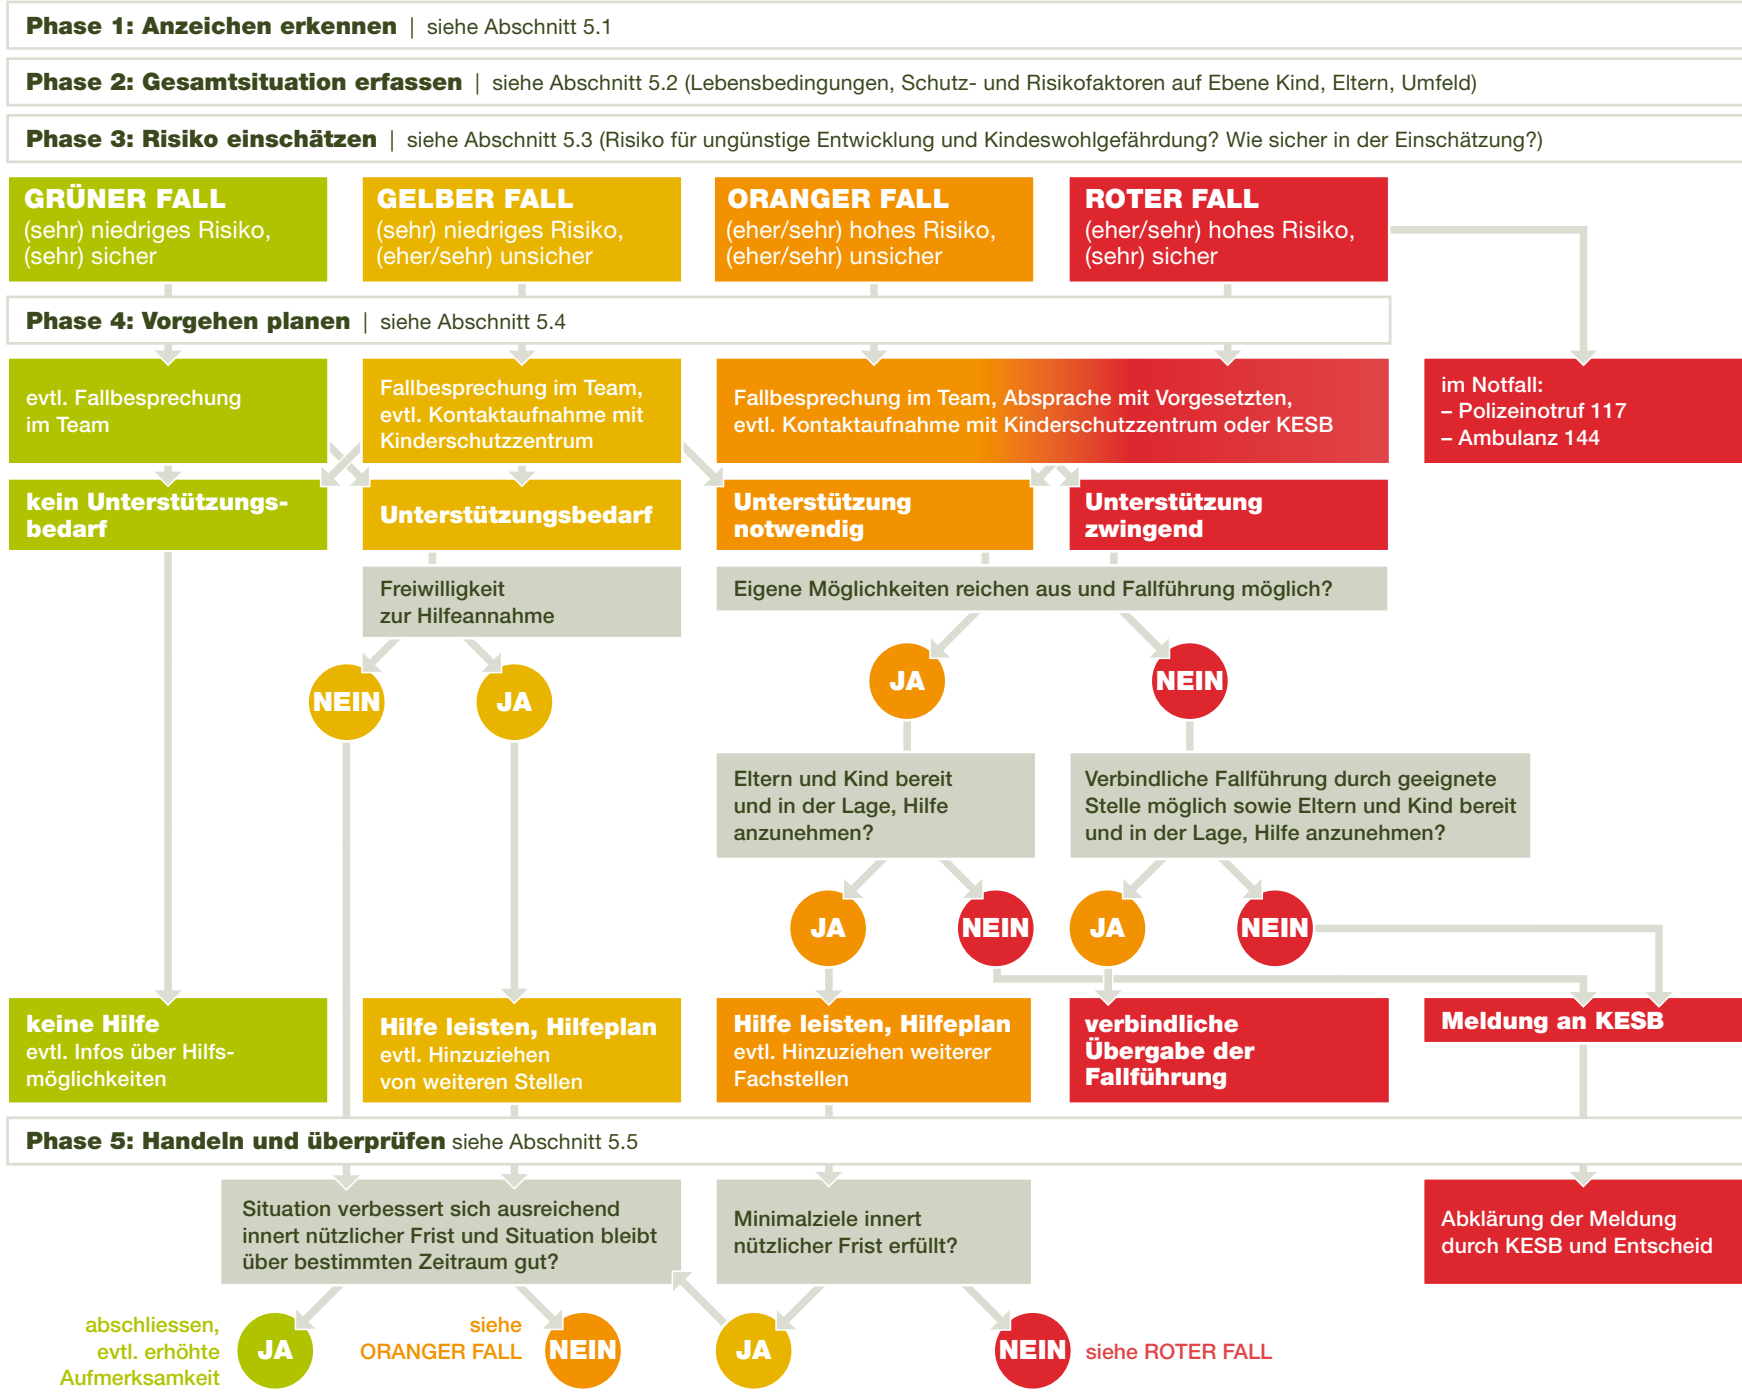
Phase 1: Anzeichen erkennen | siehe Abschnitt 5.1

Phase 2: Gesamtsituation erfassen | siehe Abschnitt 5.2 (Lebensbedingungen, Schutz- und Risikofaktoren auf Ebene Kind, Eltern, Umfeld)

Phase 3: Risiko einschätzen | siehe Abschnitt 5.3 (Risiko für ungünstige Entwicklung und Kindeswohlgefährdung? Wie sicher in der Einschätzung?)

GRÜNER FALL
(sehr) niedriges Risiko, (sehr) sicher

GELBER FALL
(sehr) niedriges Risiko, (eher/sehr) unsicher

ORANGER FALL
(eher/sehr) hohes Risiko, (eher/sehr) unsicher

ROTER FALL
(eher/sehr) hohes Risiko, (sehr) sicher

Phase 4: Vorgehen planen | siehe Abschnitt 5.4

evtl. Fallbesprechung im Team

Fallbesprechung im Team, evtl. Kontaktaufnahme mit Kinderschutzzentrum

Fallbesprechung im Team, Absprache mit Vorgesetzten, evtl. Kontaktaufnahme mit Kinderschutzzentrum oder KESB

im Notfall:
– Polizeinotruf 117
– Ambulanz 144

kein Unterstützungsbedarf

Unterstützungsbedarf

Unterstützung notwendig

Unterstützung zwingend

Freiwilligkeit zur Hilfeannahme

Eigene Möglichkeiten reichen aus und Fallführung möglich?

NEIN

JA

JA

NEIN

Eltern und Kind bereit und in der Lage, Hilfe anzunehmen?

Verbindliche Fallführung durch geeignete Stelle möglich sowie Eltern und Kind bereit und in der Lage, Hilfe anzunehmen?

JA

NEIN

JA

NEIN

keine Hilfe
evtl. Infos über Hilfsmöglichkeiten

Hilfe leisten, Hilfeplan
evtl. Hinzuziehen von weiteren Stellen

Hilfe leisten, Hilfeplan
evtl. Hinzuziehen weiterer Fachstellen

verbindliche Übergabe der Fallführung

Meldung an KESB

Phase 5: Handeln und überprüfen siehe Abschnitt 5.5

Situation verbessert sich ausreichend innert nützlicher Frist und Situation bleibt über bestimmten Zeitraum gut?

Minimalziele innert nützlicher Frist erfüllt?

Abklärung der Meldung durch KESB und Entscheid

abschliessen, evtl. erhöhte Aufmerksamkeit

JA

siehe ORANGER FALL

NEIN

JA

NEIN

siehe ROTER FALL